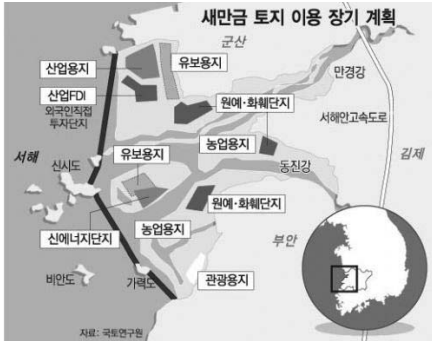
새만금 토지 이용 장기 계획

군산

산업용지

유보용지

만경강

산업FDI
외국인직접
투자단지

원예·화훼단지

서해안고속도로

농업용지

김제

서해

신시도

동진강

유보용지

원예·화훼단지

신에너지단지

농업용지

부안

비안도

가력도

관광용지

자료: 국토연구원